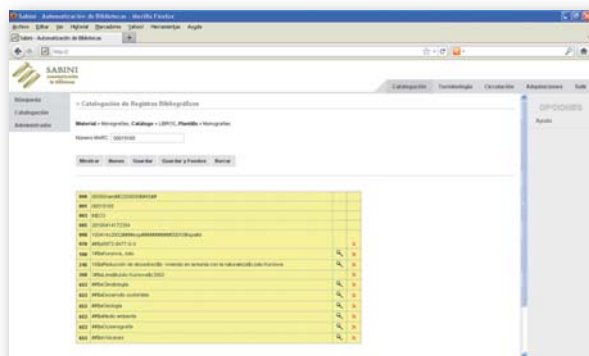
Sabini - Automatización de Bibliotecas - Mozilla Firefox

Archivo Editar Ver Historial Marcadores Yahoo! Herramientas Ayuda

Sabini - Automatización de Bibliotecas

http://

SABINI

Catalogación Terminología Circulación Adquisiciones Sabi

Búsqueda

Catalogación

Administración

» Catalogación de Registros Bibliográficos

Material » Monografías; Catálogo » LIBROS; Plantilla » Monografías

Número MARC 00015500

Mostrar Nuevo Guardar Guardar y Nuevo Borrar

OPCIONES

Ayuda

| | | | |
|---|---|---|---|
| 000 | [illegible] | | |
| 001 | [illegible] | | |
| 003 | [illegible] | | |
| 005 | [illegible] | | |
| 008 | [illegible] | | |
| 020 | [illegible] | | |
| 100 | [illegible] | | |
| 245 | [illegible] | | |
| 260 | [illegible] | | |
| 650 | ##$aClimatología | | |
| 650 | ##$aDesarrollo sostenible | | |
| 650 | ##$aGeología | | |
| 650 | ##$aMedio ambiente | | |
| 650 | ##$aOceanografía | | |
| 650 | ##$aVolcanes | | |